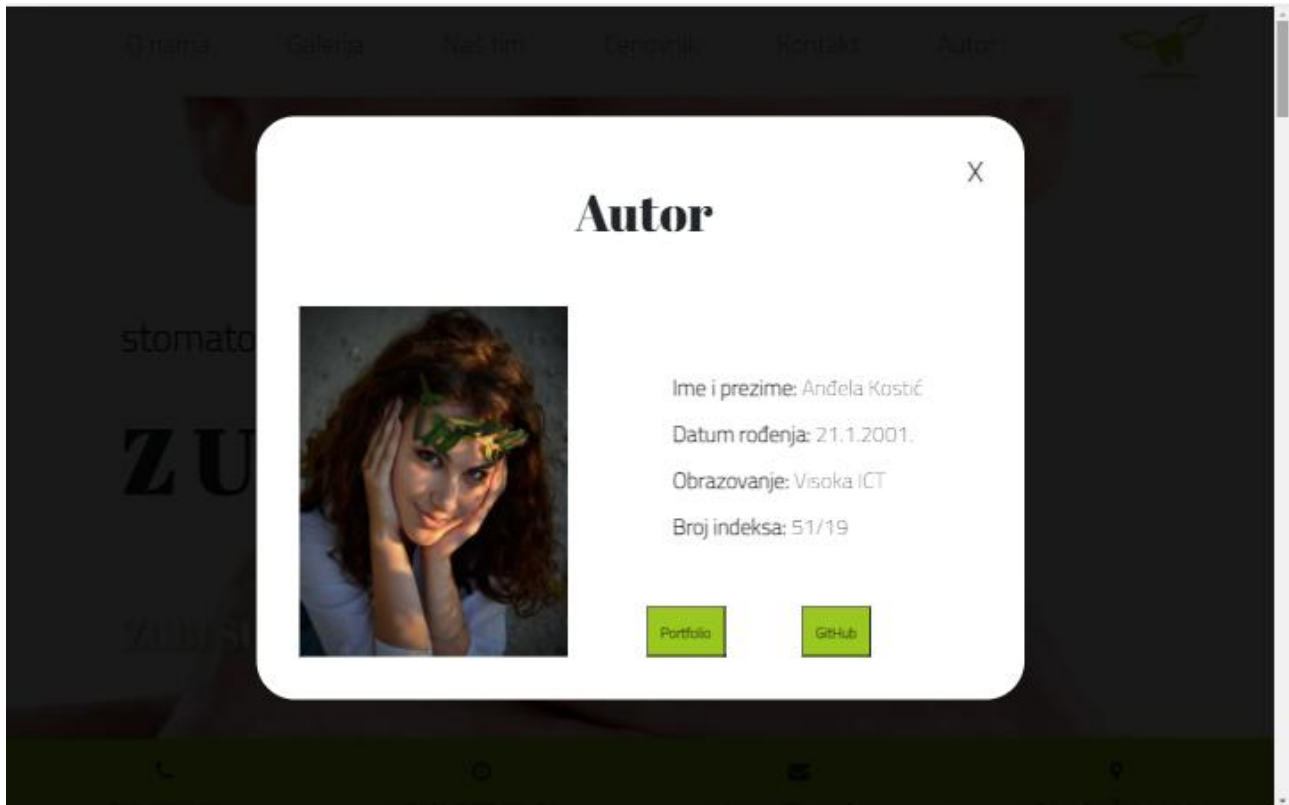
O nama Galerija Naš tim Cenovnik Kontakt Autor

stomato

ZU

ZUBI SU

X

Autor

Ime i prezime: Anđela Kostić

Datum rođenja: 21.1.2001.

Obrazovanje: Visoka ICT

Broj indeksa: 51/19

Portfolio

GitHub